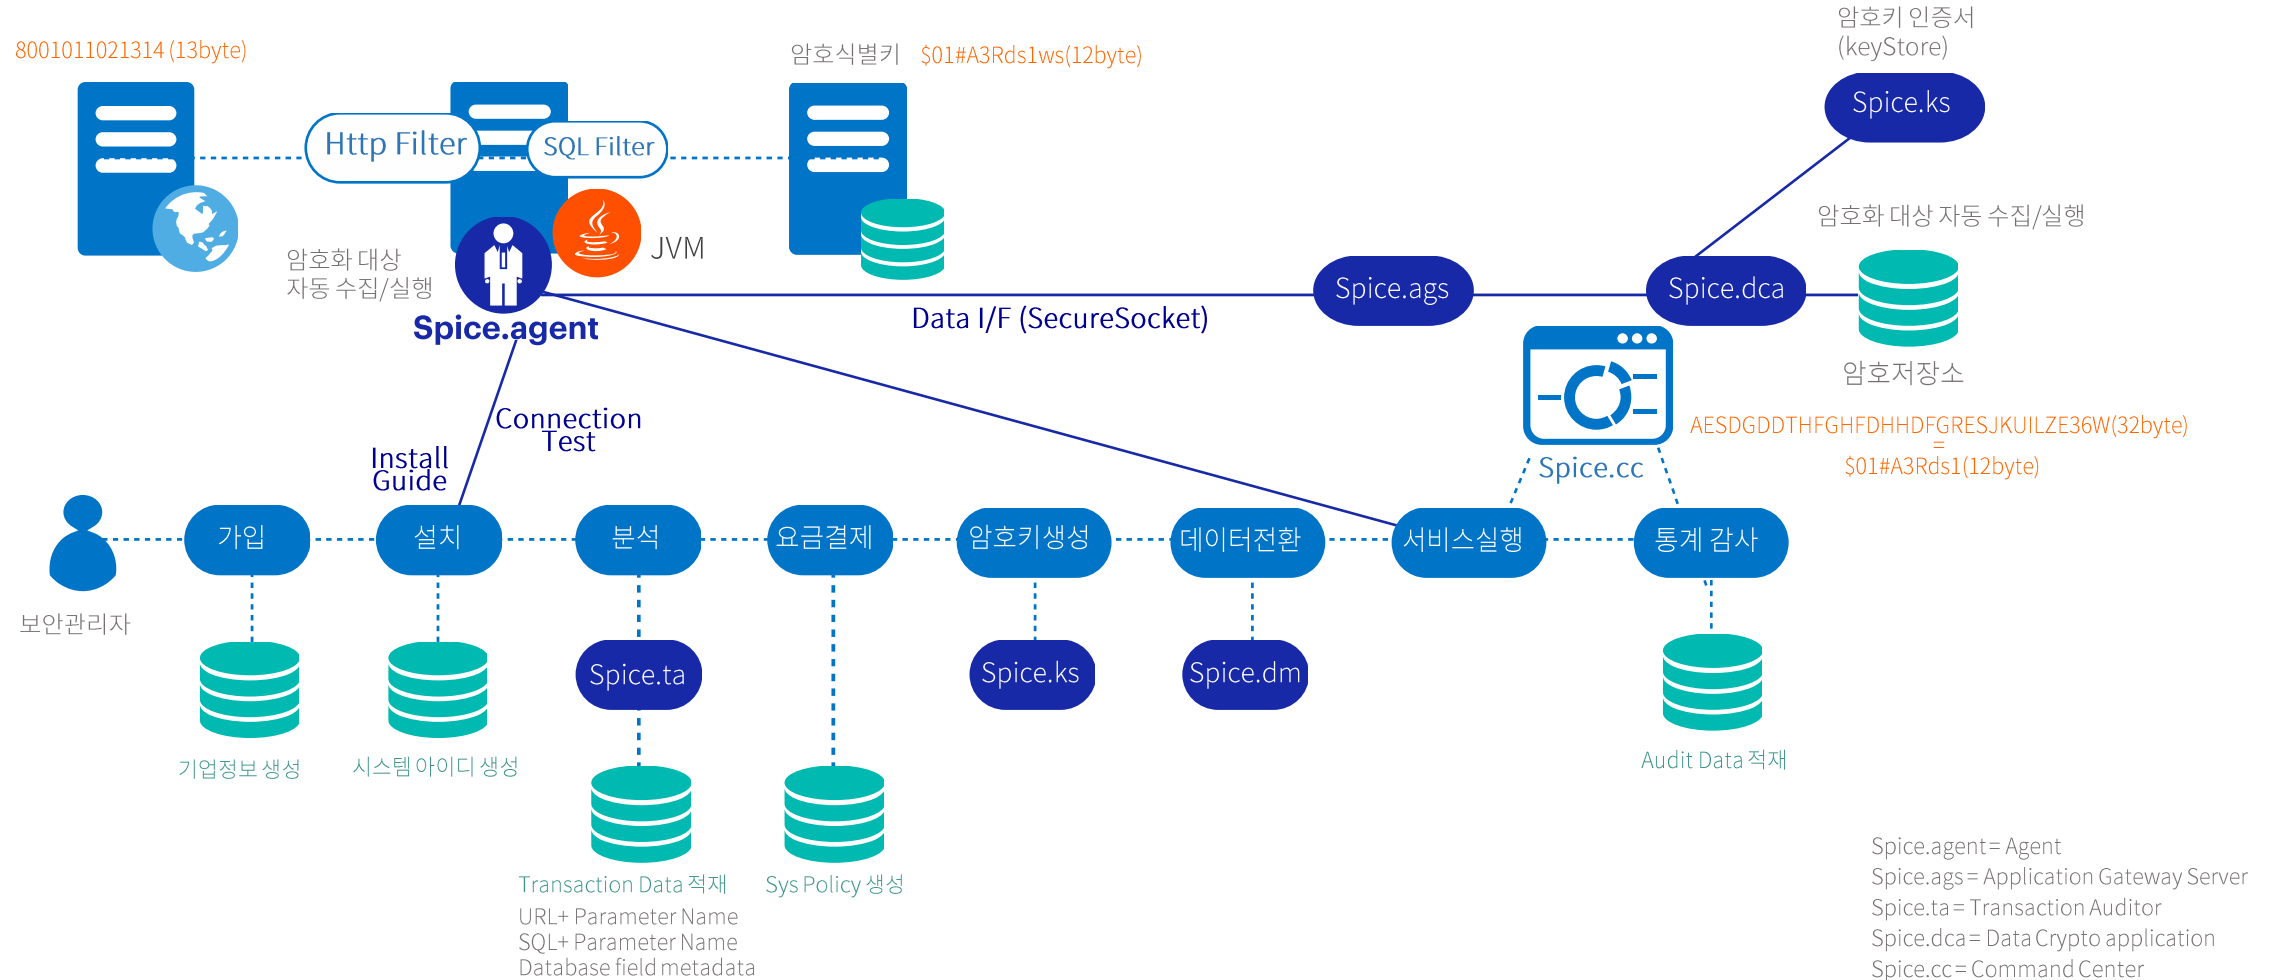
8001011021314 (13byte)

Http Filter

SQL Filter

암호식별키 $01#A3Rds1ws(12byte)

암호키 인증서
(keyStore)

Spice.ks

JVM

암호화 대상
자동 수집/실행

Spice.agent

암호화 대상 자동 수집/실행

Data I/F (SecureSocket)

Spice.ags

Spice.dca

암호저장소

AESDGDDTHFGHFDHHDFGRESJKUILZE36W(32byte)
=
$01#A3Rds1(12byte)

Spice.cc

Connection
Test

Install
Guide

보안관리자

가입

설치

분석

요금결제

암호키생성

데이터전환

서비스실행

통계 감사

기업정보 생성

시스템 아이디 생성

Spice.ta

Spice.ks

Spice.dm

Audit Data 적재

Transaction Data 적재
URL+ Parameter Name
SQL+ Parameter Name
Database field metadata

Sys Policy 생성

Spice.agent = Agent
Spice.ags = Application Gateway Server
Spice.ta = Transaction Auditor
Spice.dca = Data Crypto application
Spice.cc = Command Center